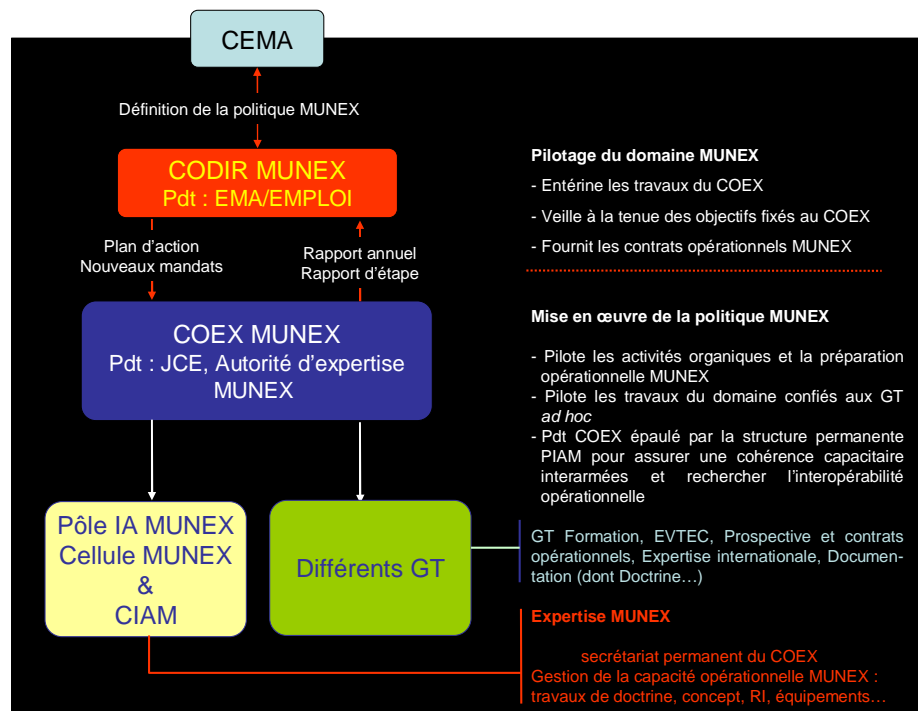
CEMA

Définition de la politique MUNEX

CODIR MUNEX
Pdt : EMA/EMPLOI

Plan d'action
Nouveaux mandats

Rapport annuel
Rapport d'étape

COEX MUNEX
Pdt : JCE, Autorité d'expertise MUNEX

Pôle IA MUNEX
Cellule MUNEX
&
CIAM

Différents GT

Pilotage du domaine MUNEX

- Entérine les travaux du COEX
- Veille à la tenue des objectifs fixés au COEX
- Fournit les contrats opérationnels MUNEX

Mise en œuvre de la politique MUNEX

- Pilote les activités organiques et la préparation opérationnelle MUNEX
- Pilote les travaux du domaine confiés aux GT *ad hoc*
- Pdt COEX épaulé par la structure permanente PIAM pour assurer une cohérence capacitaire interarmées et rechercher l'interopérabilité opérationnelle

GT Formation, EVTEC, Prospective et contrats opérationnels, Expertise internationale, Documentation (dont Doctrine…)

Expertise MUNEX

secrétariat permanent du COEX
Gestion de la capacité opérationnelle MUNEX : travaux de doctrine, concept, RI, équipements…